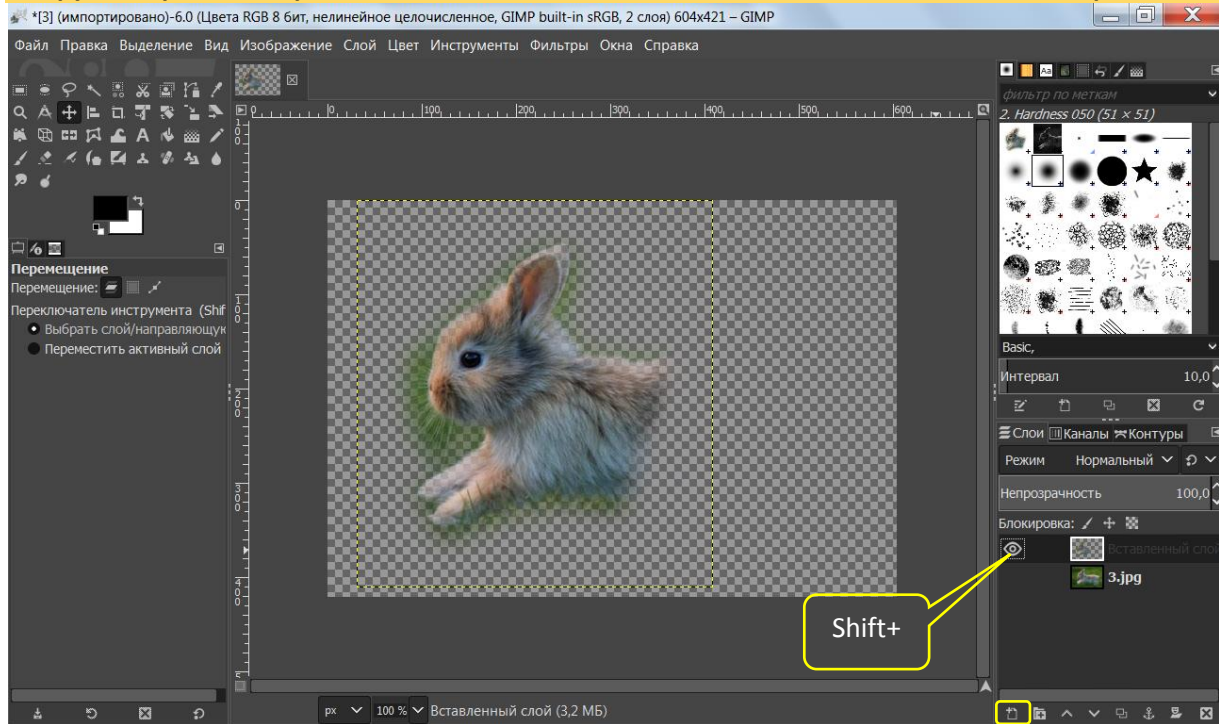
*[3] (импортировано)-6.0 (Цвета RGB 8 бит, нелинейное целочисленное, GIMP built-in sRGB, 2 слоя) 604x421 – GIMP

Файл Правка Выделение Вид Изображение Слой Цвет Инструменты Фильтры Окна Справка

Перемещение
Перемещение:
Переключатель инструмента (Shif
Выбрать слой/направляющук
Переместить активный слой

фильтр по меткам
2. Hardness 050 (51 × 51)
Basic,
Интервал 10,0

Слои Каналы Контуры
Режим Нормальный
Непрозрачность 100,0
Блокировка:
Вставленный слой
3.jpg

Shift+

px 100 % Вставленный слой (3,2 МБ)